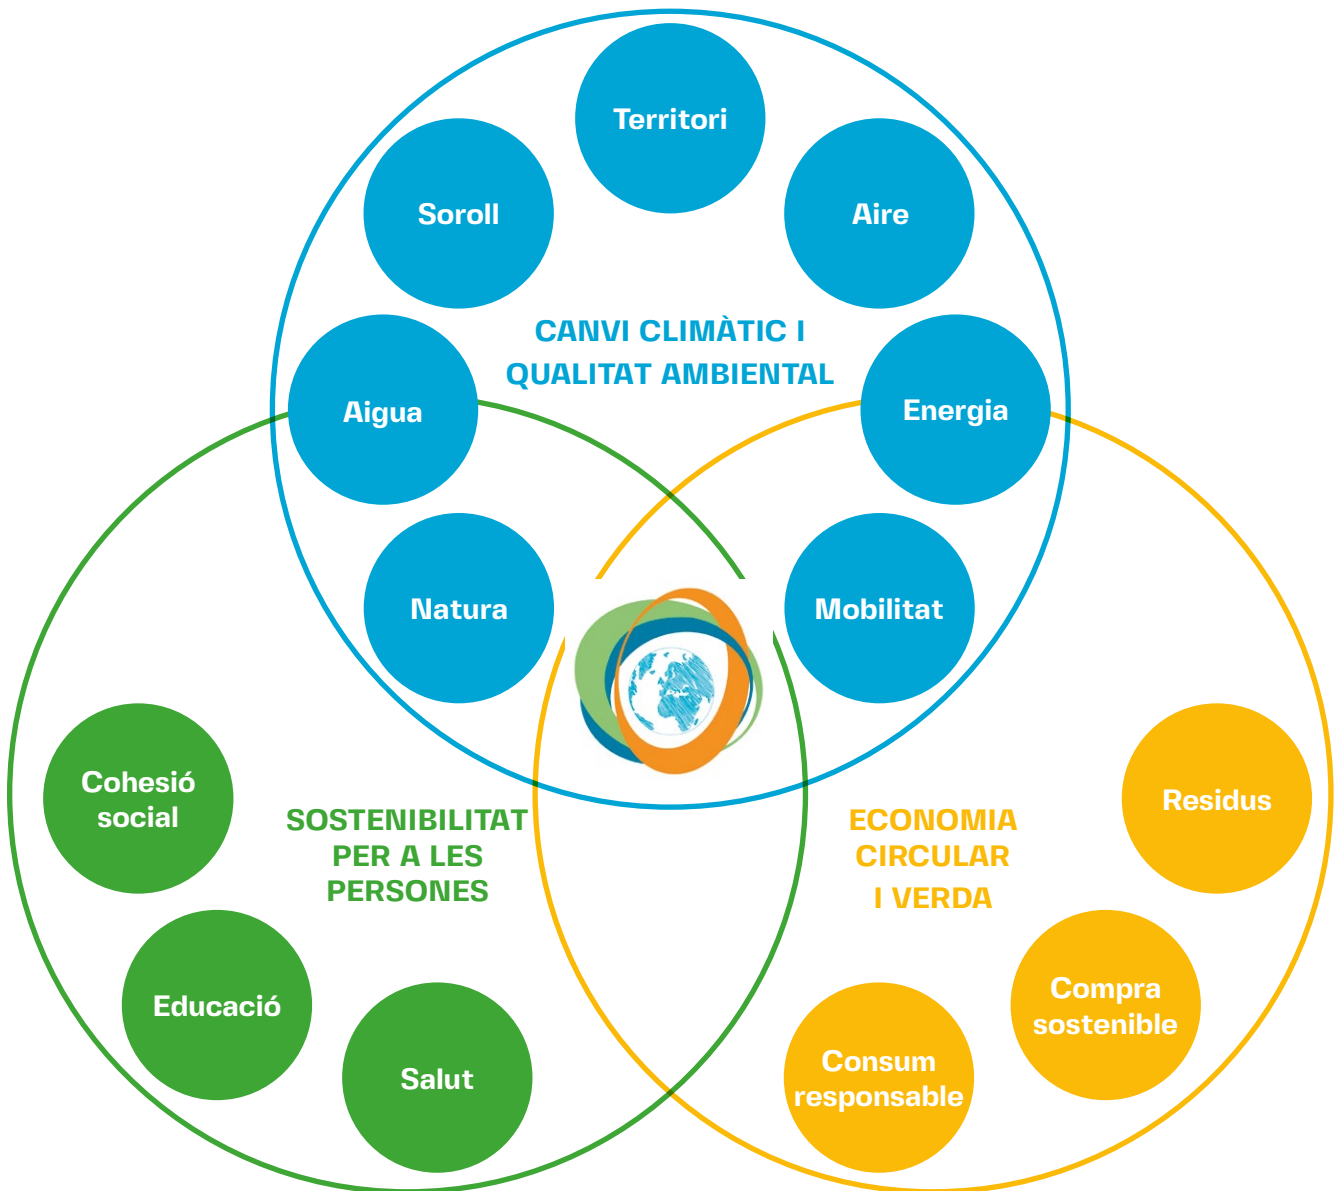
Territori

Soroll

Aire

CANVI CLIMÀTIC I QUALITAT AMBIENTAL

Aigua

Energia

Natura

Mobilitat

Cohesió social

SOSTENIBILITAT PER A LES PERSONES

Educació

Salut

ECONOMIA CIRCULAR I VERDA

Residus

Compra sostenible

Consum responsable